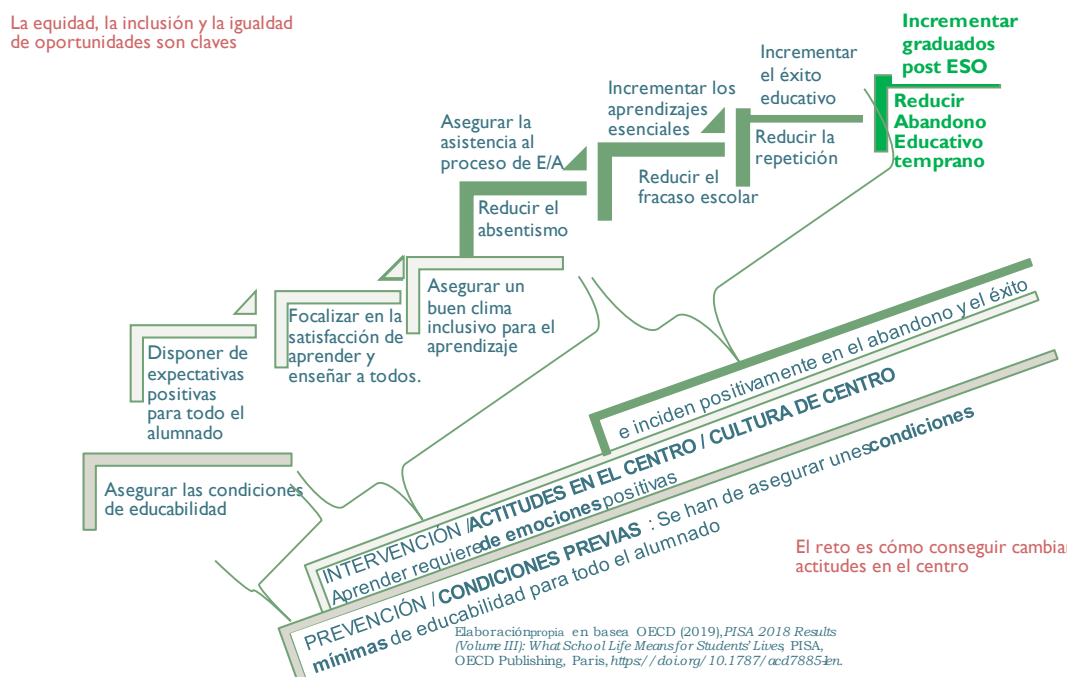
La equidad, la inclusión y la igualdad de oportunidades son claves

Incrementar graduados post ESO

Reducir Abandono Educativo temprano

Incrementar el éxito educativo

Reducir la repetición

Incrementar los aprendizajes esenciales

Reducir el fracaso escolar

Asegurar la asistencia al proceso de E/A

Reducir el absentismo

Asegurar un buen clima inclusivo para el aprendizaje

Focalizar en la satisfacción de aprender y enseñar a todos.

Disponer de expectativas positivas para todo el alumnado

Asegurar las condiciones de educabilidad

e inciden positivamente en el abandono y el éxito

INTERVENCIÓN /ACTITUDES EN EL CENTRO / CULTURA DE CENTRO

Aprender requiere de emociones positivas

PREVENCIÓN / CONDICIONES PREVIAS : Se han de asegurar unes condiciones mínimas de educabilidad para todo el alumnado

El reto es cómo conseguir cambiar actitudes en el centro

Elaboración propia en base a OECD (2019), PISA 2018 Results (Volume III): What School Life Means for Students' Lives, PISA, OECD Publishing, Paris, https://doi.org/10.1787/acd78851-en.